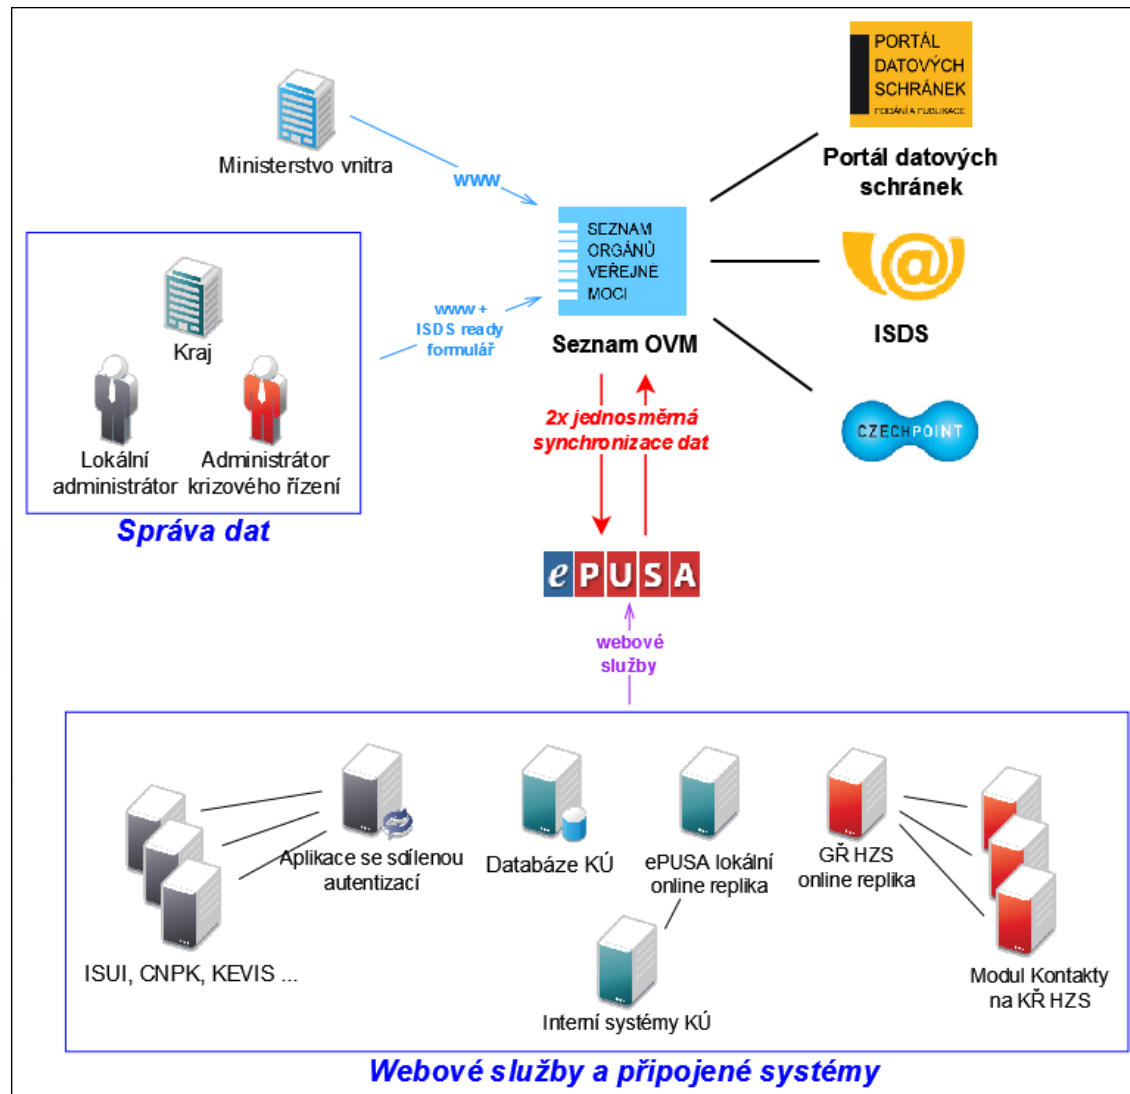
Ministerstvo vnitra

www

PORTÁL DATOVÝCH SCHRÁNEK PODÁNÍ A PUBLIKACE

Portál datových schránek

SEZNAM ORGÁNŮ VEŘEJNÉ MOCI

Seznam OVM

www + ISDS ready formulář

Kraj

Lokální administrátor

Administrátor krizového řízení

Správa dat

ISDS

CZECHPOINT

2x jednosměrná synchronizace dat

ePUSA

webové služby

Aplikace se sdílenou autentizací

Databáze KÚ

ePUSA lokální online replika

GŘ HZS online replika

ISUI, CNPK, KEVIS ...

Interní systémy KÚ

Modul Kontakty na KŘ HZS

Webové služby a připojené systémy